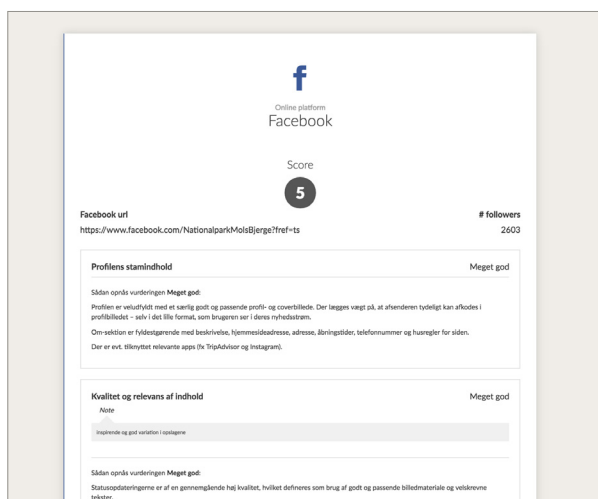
f

Online platform

Facebook

Score

5

Facebook url

# followers

https://www.facebook.com/NationalparkMolsBjerge?fref=ts

2603

Profilens stamindhold

Meget god

Sådan opnås vurderingen **Meget god**:

Profilen er veludfyldt med et særlig godt og passende profil- og coverbillede. Der lægges vægt på, at afsenderen tydeligt kan afkodes i profilbilledet – selv i det lille format, som brugeren ser i deres nyhedsstrøm.

Om-sektion er fyldestgørende med beskrivelse, hjemmesideadresse, adresse, åbningstider, telefonnummer og husregler for siden.

Der er evt. tilknyttet relevante apps (fx TripAdvisor og Instagram).

Kvalitet og relevans af indhold

Meget god

Note

inspirende og god variation i opslagene

Sådan opnås vurderingen **Meget god**:

Statusopdateringerne er af en gennemgående høj kvalitet, hvilket defineres som brug af godt og passende billedmateriale og velskrevne tekster.